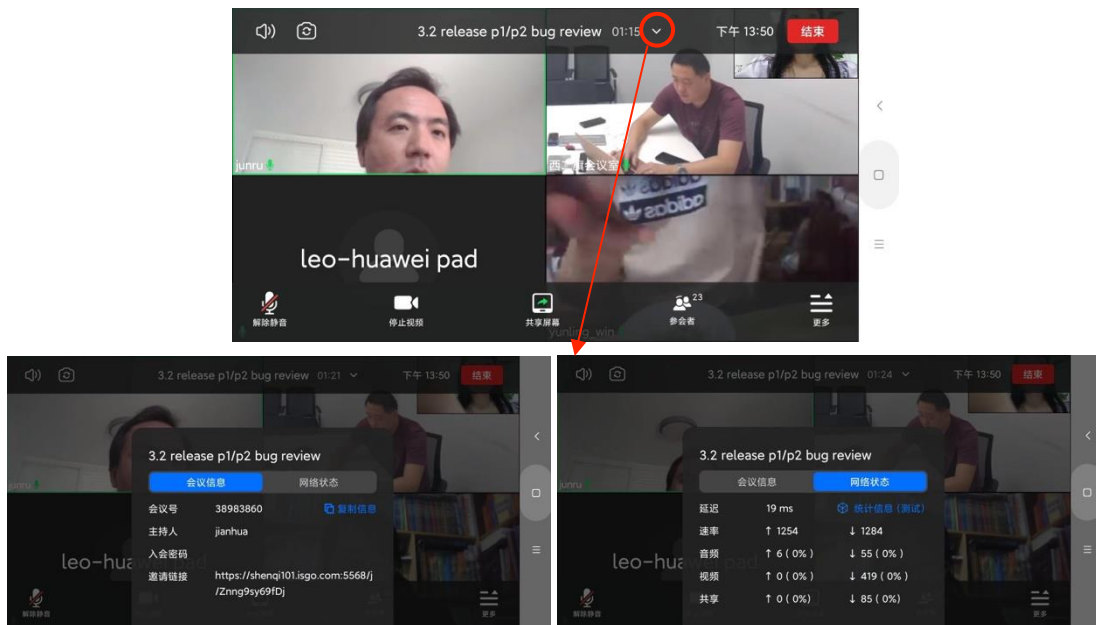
3.2 release p1/p2 bug review 01:15

下午 13:50

结束

junru

西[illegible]会议室

adidas

leo-huawei pad

解除静音

停止视频

共享屏幕

23

参会者

更多

yunling_win

3.2 release p1/p2 bug review 01:21

下午 13:50

结束

junru

leo-huawei pad

3.2 release p1/p2 bug review

会议信息

网络状态

会议号 38983860

复制信息

主持人 jianhua

入会密码

邀请链接 https://shenqi101.isgo.com:5568/j/Znng9sy69fDj

解除静音

更多

3.2 release p1/p2 bug review 01:24

下午 13:50

结束

junru

leo-huawei pad

3.2 release p1/p2 bug review

会议信息

网络状态

延迟 19 ms

统计信息（测试）

速率 ↑ 1254 ↓ 1284

音频 ↑ 6 ( 0% ) ↓ 55 ( 0% )

视频 ↑ 0 ( 0% ) ↓ 419 ( 0% )

共享 ↑ 0 ( 0%) ↓ 85 ( 0%)

解除静音

更多